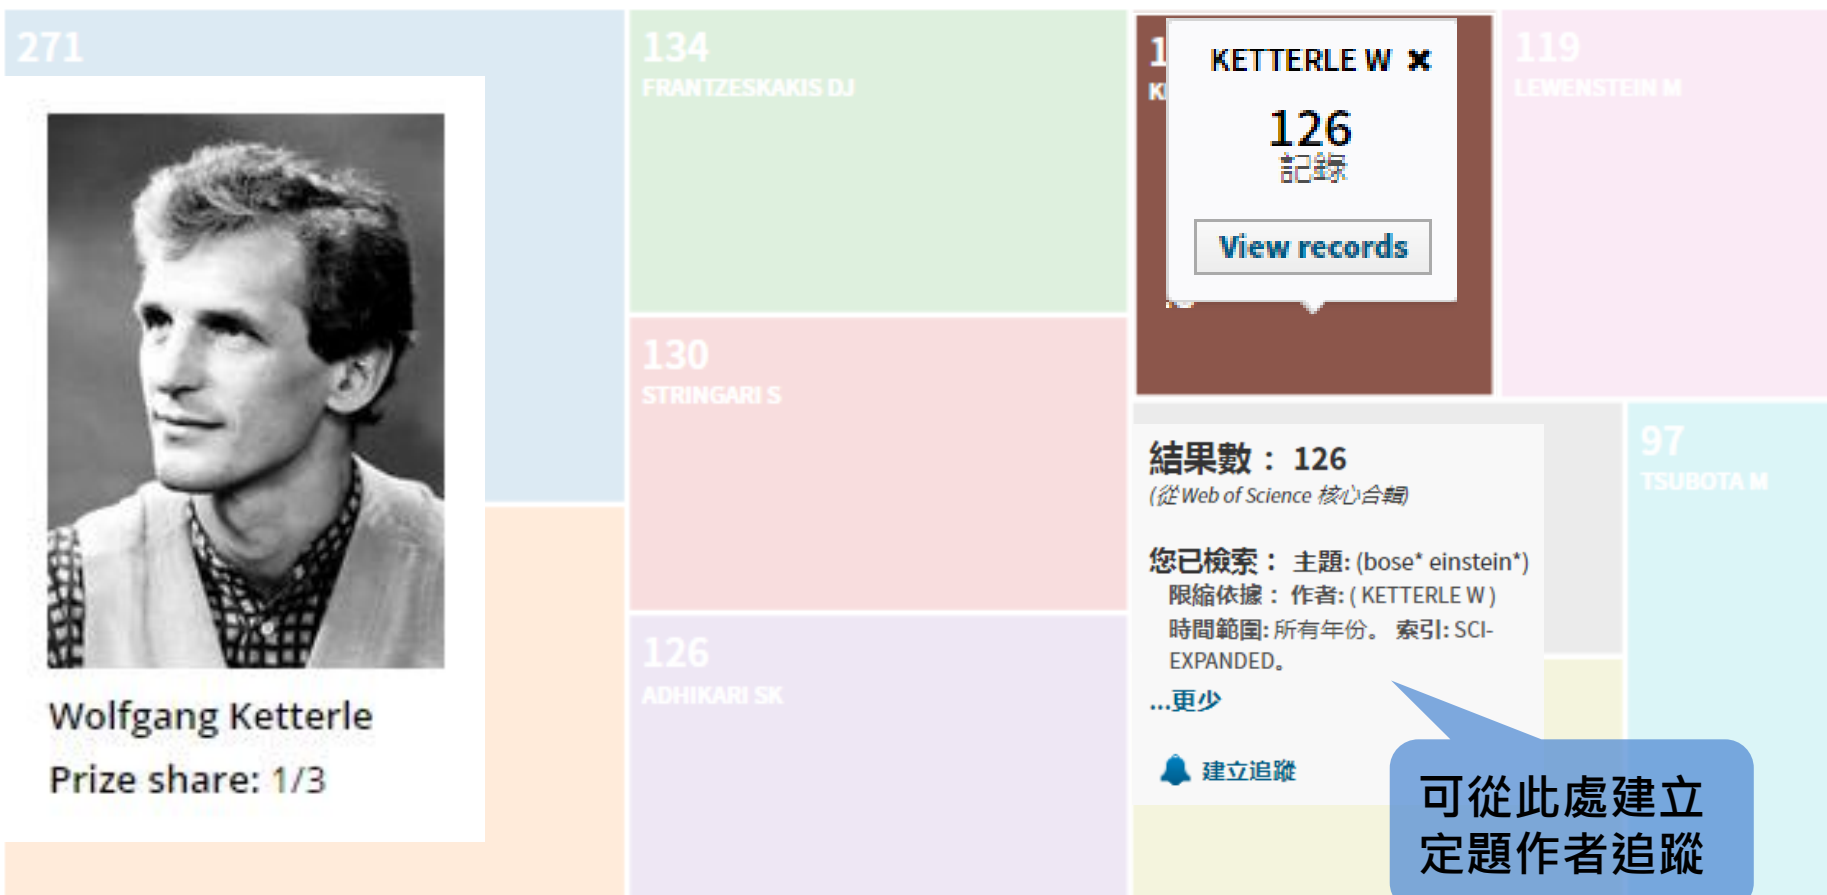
271

Wolfgang Ketterle

Prize share: 1/3

134
FRANTZESKAKIS DJ

130
STRINGARI S

126
ADHIKARI SK

1
K

KETTERLE W ✖

126
記錄

View records

119
LEWENSTEIN M

結果數： 126
(從 Web of Science 核心合輯)

您已檢索： 主題: (bose* einstein*)
限縮依據： 作者: ( KETTERLE W )
時間範圍: 所有年份。 索引: SCI-EXPANDED。

...更少

建立追蹤

97
TSUBOTA M

可從此處建立定題作者追蹤